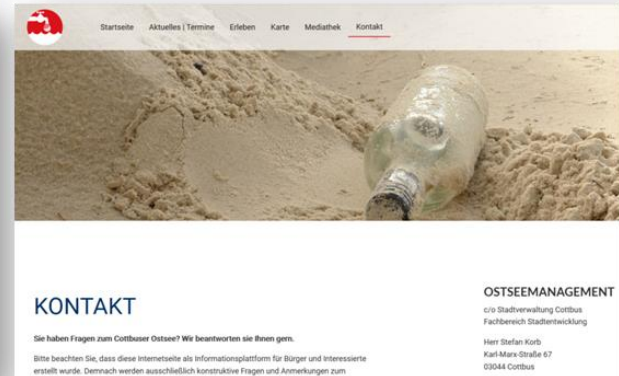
Startseite Aktuelles | Termine Erleben Karte Mediathek Kontakt

KONTAKT

Sie haben Fragen zum Cottbuser Ostsee? Wir beantworten sie Ihnen gern.

Bitte beachten Sie, dass diese Internetseite als Informationsplattform für Bürger und Interessierte erstellt wurde. Demnach werden ausschließlich konstruktive Fragen und Anmerkungen zum

OSTSEEMANAGEMENT
c/o Stadtverwaltung Cottbus
Fachbereich Stadtentwicklung

Herr Stefan Korb
Karl-Marx-Straße 67
03044 Cottbus